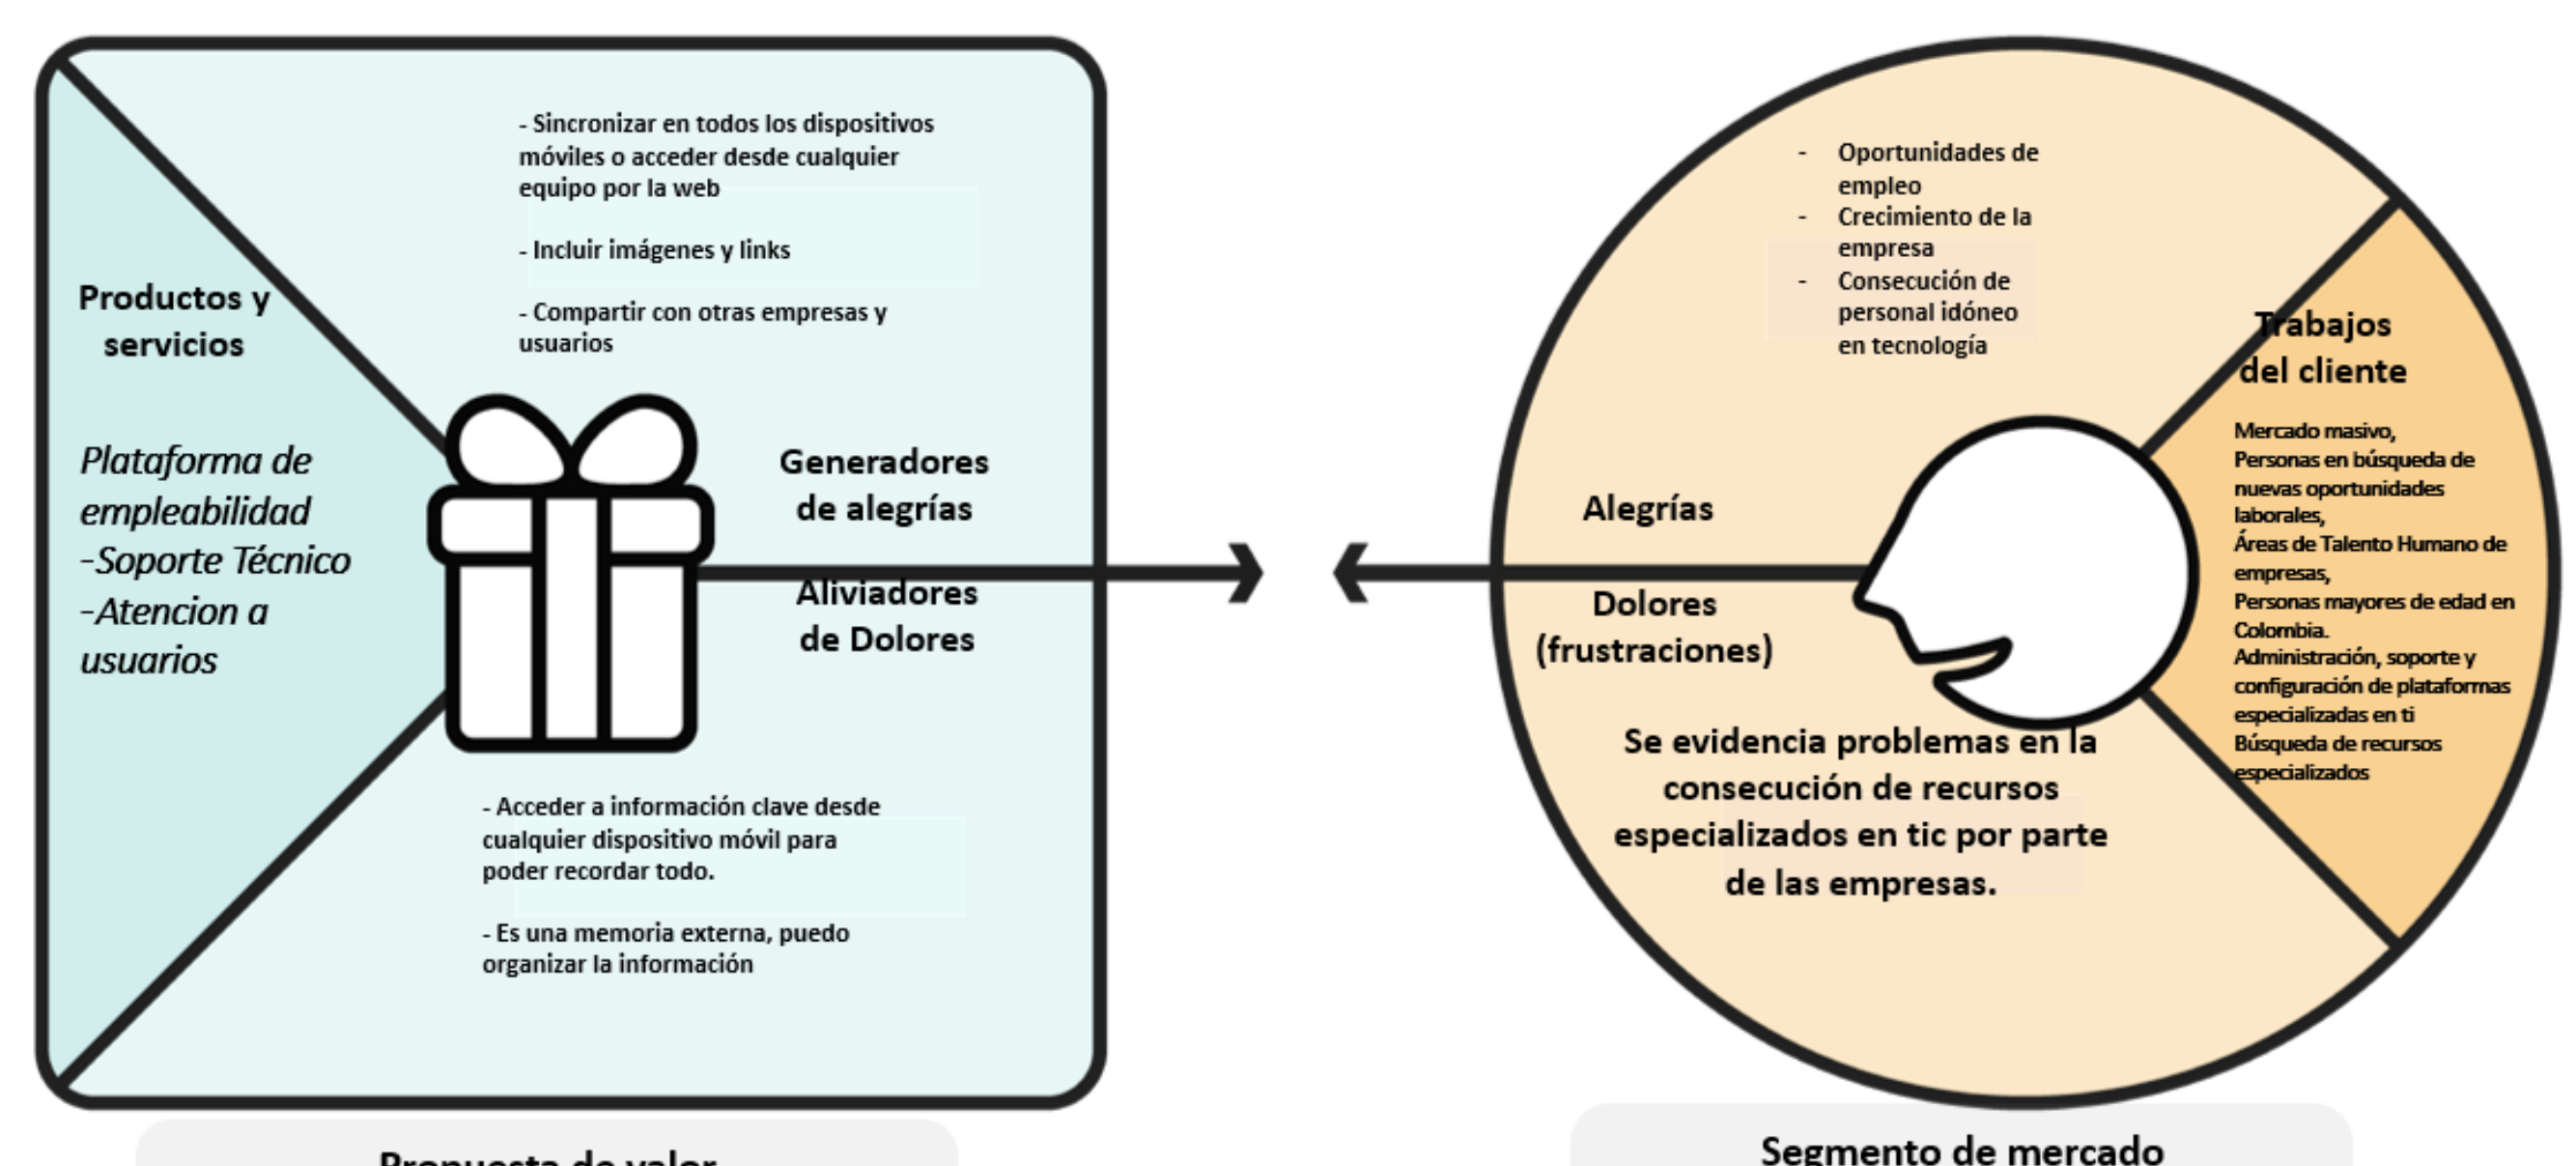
- Sincronizar en todos los dispositivos móviles o acceder desde cualquier equipo por la web

- Incluir imágenes y links

- Compartir con otras empresas y usuarios

Productos y servicios

*Plataforma de empleabilidad*
*-Soporte Técnico*
*-Atencion a usuarios*

Generadores de alegrías

Aliviadores de Dolores

- Acceder a información clave desde cualquier dispositivo móvil para poder recordar todo.

- Es una memoria externa, puedo organizar la información

Propuesta de valor

- Oportunidades de empleo
- Crecimiento de la empresa
- Consecución de personal idóneo en tecnología

Trabajos del cliente

Mercado masivo,
Personas en búsqueda de nuevas oportunidades laborales,
Áreas de Talento Humano de empresas,
Personas mayores de edad en Colombia.
Administración, soporte y configuración de plataformas especializadas en ti
Búsqueda de recursos especializados

Alegrías

Dolores (frustraciones)

Se evidencia problemas en la consecución de recursos especializados en tic por parte de las empresas.

Segmento de mercado